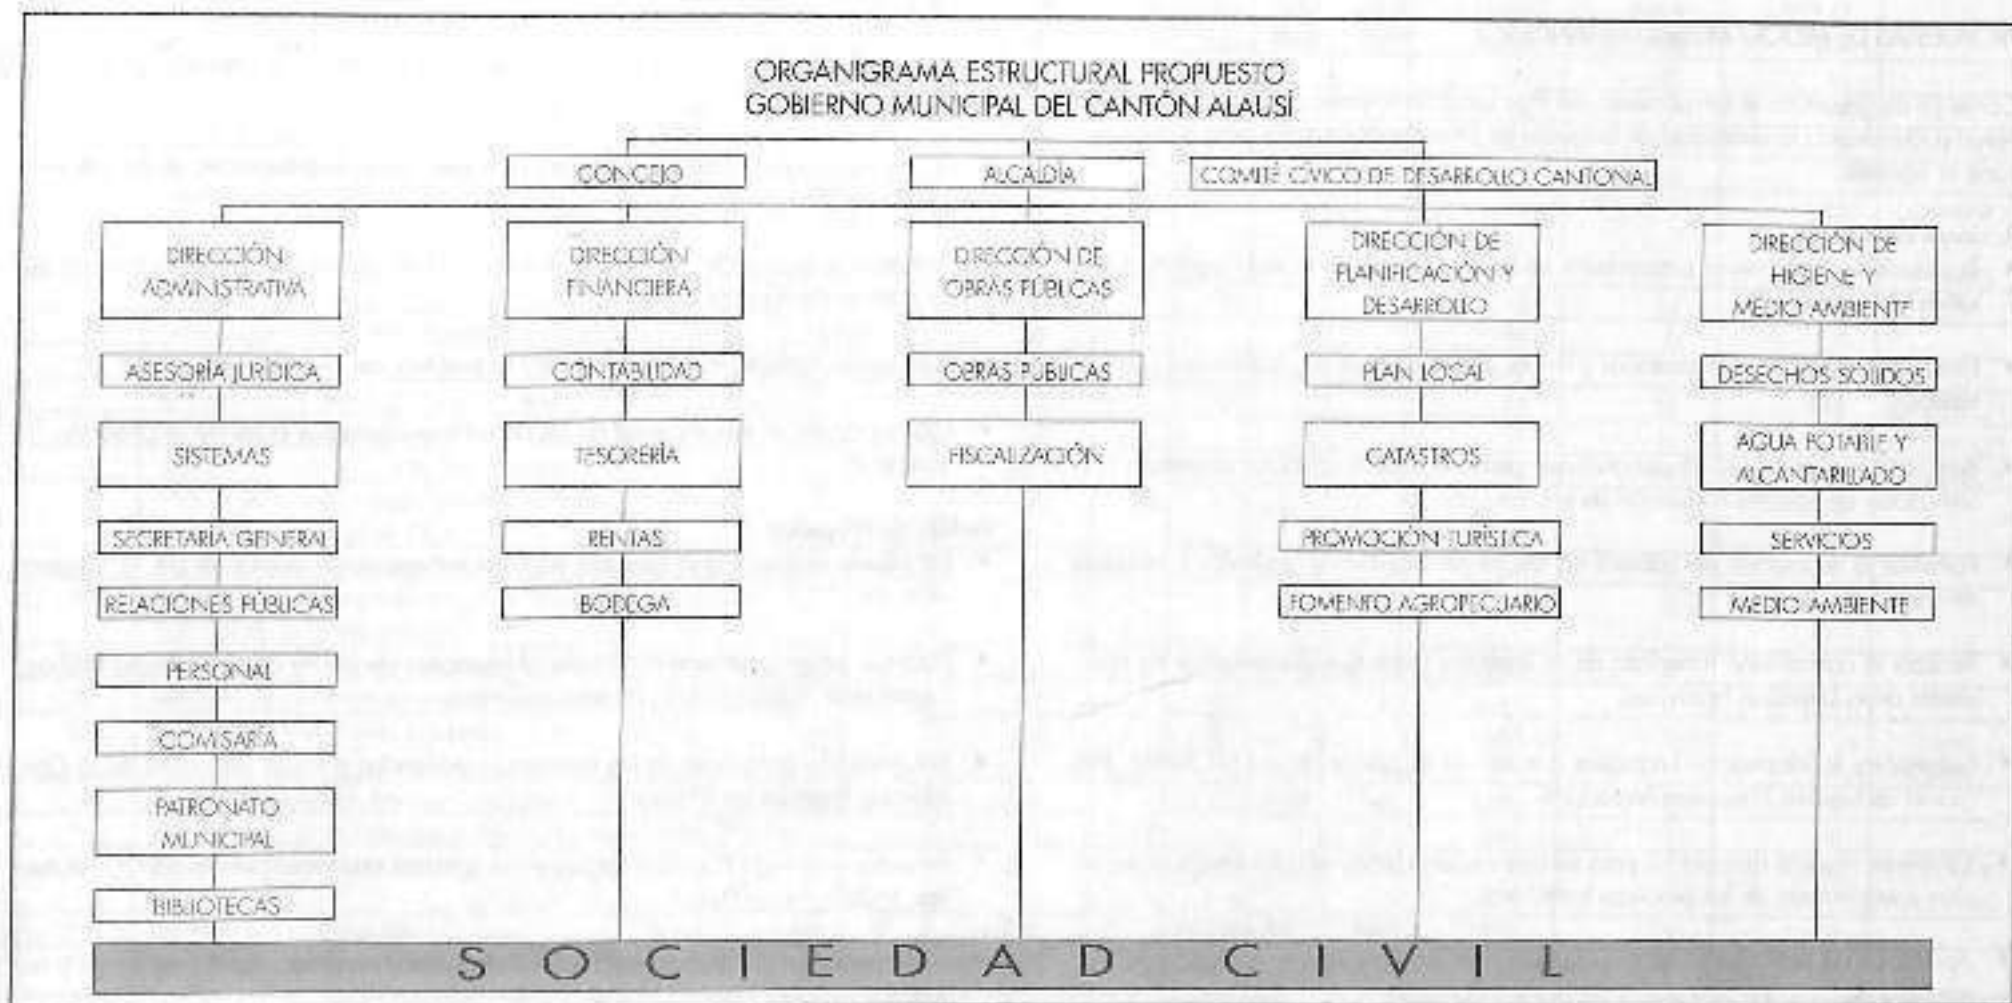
ORGANIGRAMA ESTRUCTURAL PROPUESTO
GOBIERNO MUNICIPAL DEL CANTÓN ALAUSÍ

CONCEJO

ALCALDÍA

COMITÉ CÍVICO DE DESARROLLO CANTONAL

DIRECCIÓN ADMINISTRATIVA

ASESORÍA JURÍDICA

SISTEMAS

SECRETARÍA GENERAL

RELACIONES PÚBLICAS

PERSONAL

COMISARÍA

PATRONATO MUNICIPAL

BIBLIOTECAS

DIRECCIÓN FINANCIERA

CONTABILIDAD

TESORERÍA

RENTAS

BODEGA

DIRECCIÓN DE OBRAS PÚBLICAS

OBRAS PÚBLICAS

FISCALIZACIÓN

DIRECCIÓN DE PLANIFICACIÓN Y DESARROLLO

PLAN LOCAL

CATASTROS

PROMOCIÓN TURÍSTICA

FOMENTO AGROPECUARIO

DIRECCIÓN DE HIGIENE Y MEDIO AMBIENTE

DESECHOS SÓLIDOS

AGUA POTABLE Y ALCANTARILLADO

SERVICIOS

MEDIO AMBIENTE

SOCIEDAD CIVIL